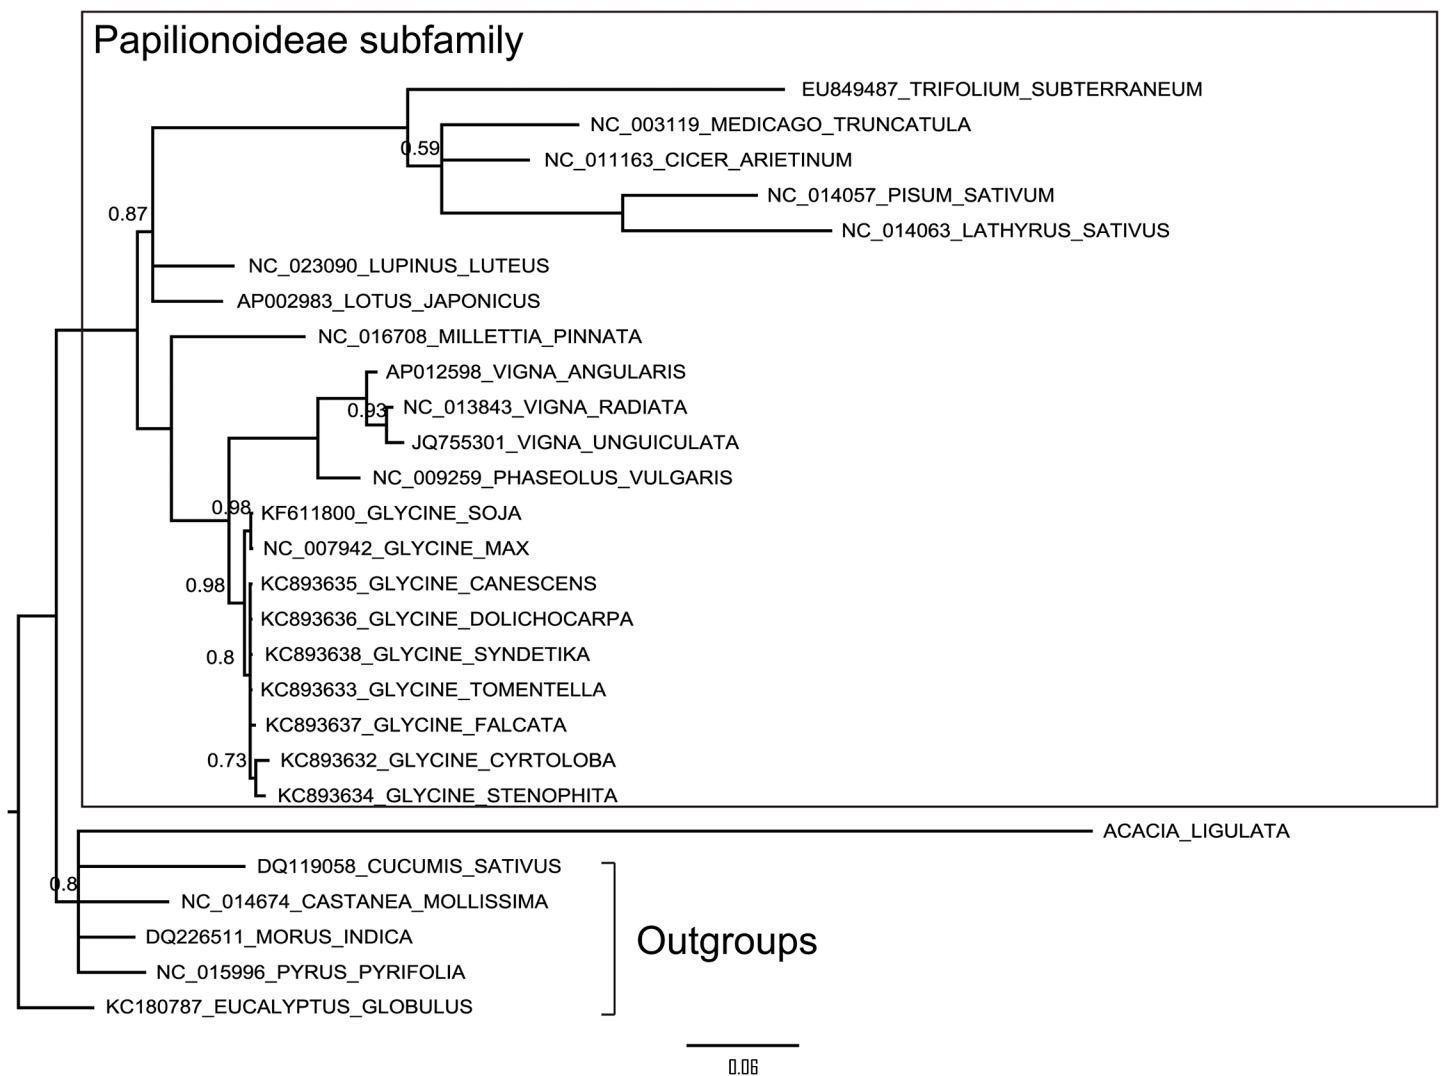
Papilionoideae subfamily

EU849487_TRIFOLIUM_SUBTERRANEUM
NC_003119_MEDICAGO_TRUNCATULA
0.59
NC_011163_CICER_ARIETINUM
NC_014057_PISUM_SATIVUM
0.87
NC_014063_LATHYRUS_SATIVUS
NC_023090_LUPINUS_LUTEUS
AP002983_LOTUS_JAPONICUS
NC_016708_MILLETTIA_PINNATA
AP012598_VIGNA_ANGULARIS
0.93
NC_013843_VIGNA_RADIATA
JQ755301_VIGNA_UNGUICULATA
NC_009259_PHASEOLUS_VULGARIS
0.98
KF611800_GLYCINE_SOJA
NC_007942_GLYCINE_MAX
0.98
KC893635_GLYCINE_CANESCENS
KC893636_GLYCINE_DOLICHOCARPA
0.8
KC893638_GLYCINE_SYNDETIKA
KC893633_GLYCINE_TOMENTELLA
KC893637_GLYCINE_FALCATA
0.73
KC893632_GLYCINE_CYRTOLOBA
KC893634_GLYCINE_STENOPHITA
ACACIA_LIGULATA
DQ119058_CUCUMIS_SATIVUS
0.8
NC_014674_CASTANEA_MOLLISSIMA
Outgroups
DQ226511_MORUS_INDICA
NC_015996_PYRUS_PYRIFOLIA
KC180787_EUCALYPTUS_GLOBULUS

0.06